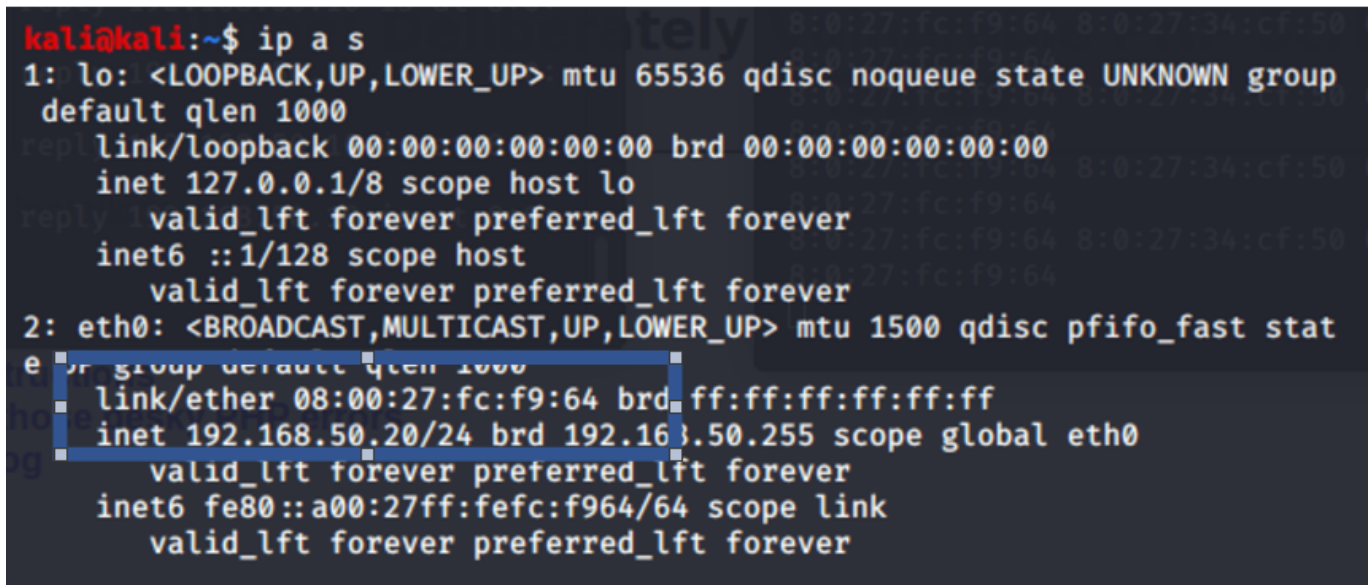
kali@kali:~$ ip a s
1: lo: <LOOPBACK,UP,LOWER_UP> mtu 65536 qdisc noqueue state UNKNOWN group default qlen 1000
    link/loopback 00:00:00:00:00:00 brd 00:00:00:00:00:00
    inet 127.0.0.1/8 scope host lo
       valid_lft forever preferred_lft forever
    inet6 ::1/128 scope host
       valid_lft forever preferred_lft forever
2: eth0: <BROADCAST,MULTICAST,UP,LOWER_UP> mtu 1500 qdisc pfifo_fast state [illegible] group default qlen 1000
    link/ether 08:00:27:fc:f9:64 brd ff:ff:ff:ff:ff:ff
    inet 192.168.50.20/24 brd 192.168.50.255 scope global eth0
       valid_lft forever preferred_lft forever
    inet6 fe80::a00:27ff:fefc:f964/64 scope link
       valid_lft forever preferred_lft forever